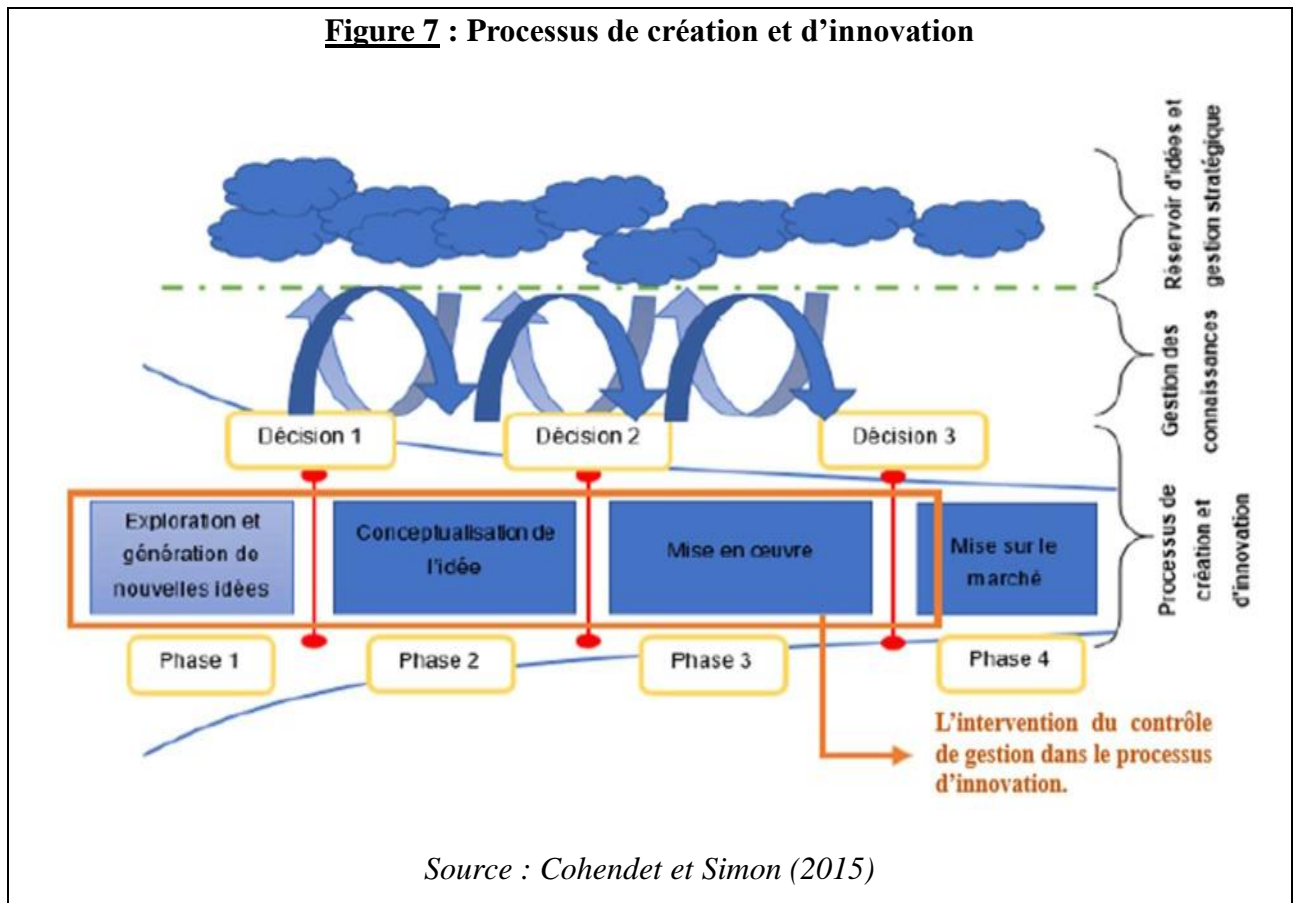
**Figure 7 : Processus de création et d'innovation**

Réservoir d'idées et gestion stratégique

Gestion des connaissances

Processus de création et d'innovation

Décision 1

Décision 2

Décision 3

Exploration et génération de nouvelles idées

Conceptualisation de l'idée

Mise en œuvre

Mise sur le marché

Phase 1

Phase 2

Phase 3

Phase 4

L'intervention du contrôle de gestion dans le processus d'innovation.

*Source : Cohendet et Simon (2015)*